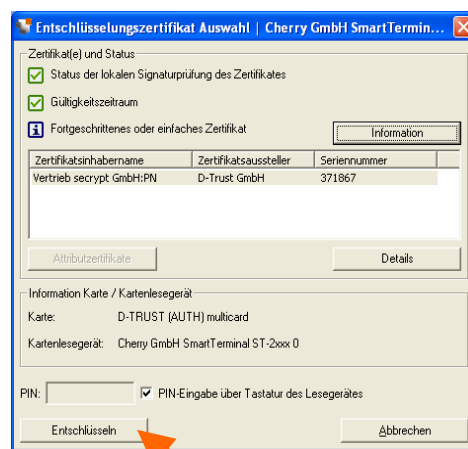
Entschlüsselungszertifikat Auswahl | Cherry GmbH SmartTermin...

Zertifikat(e) und Status

Status der lokalen Signaturprüfung des Zertifikates

Gültigkeitszeitraum

Fortgeschrittenes oder einfaches Zertifikat

Information

| Zertifikatsinhabername | Zertifikatsaussteller | Seriennummer |
|---|---|---|
| Vertrieb secrypt GmbH:PN | D-Trust GmbH | 371867 |

Attributzertifikate

Details

Information Karte / Kartenlesegerät

Karte: D-TRUST (AUTH) multicard

Kartenlesegerät: Cherry GmbH SmartTerminal ST-2xxx 0

PIN:

PIN-Eingabe über Tastatur des Lesegerätes

Entschlüsseln

Abbrechen